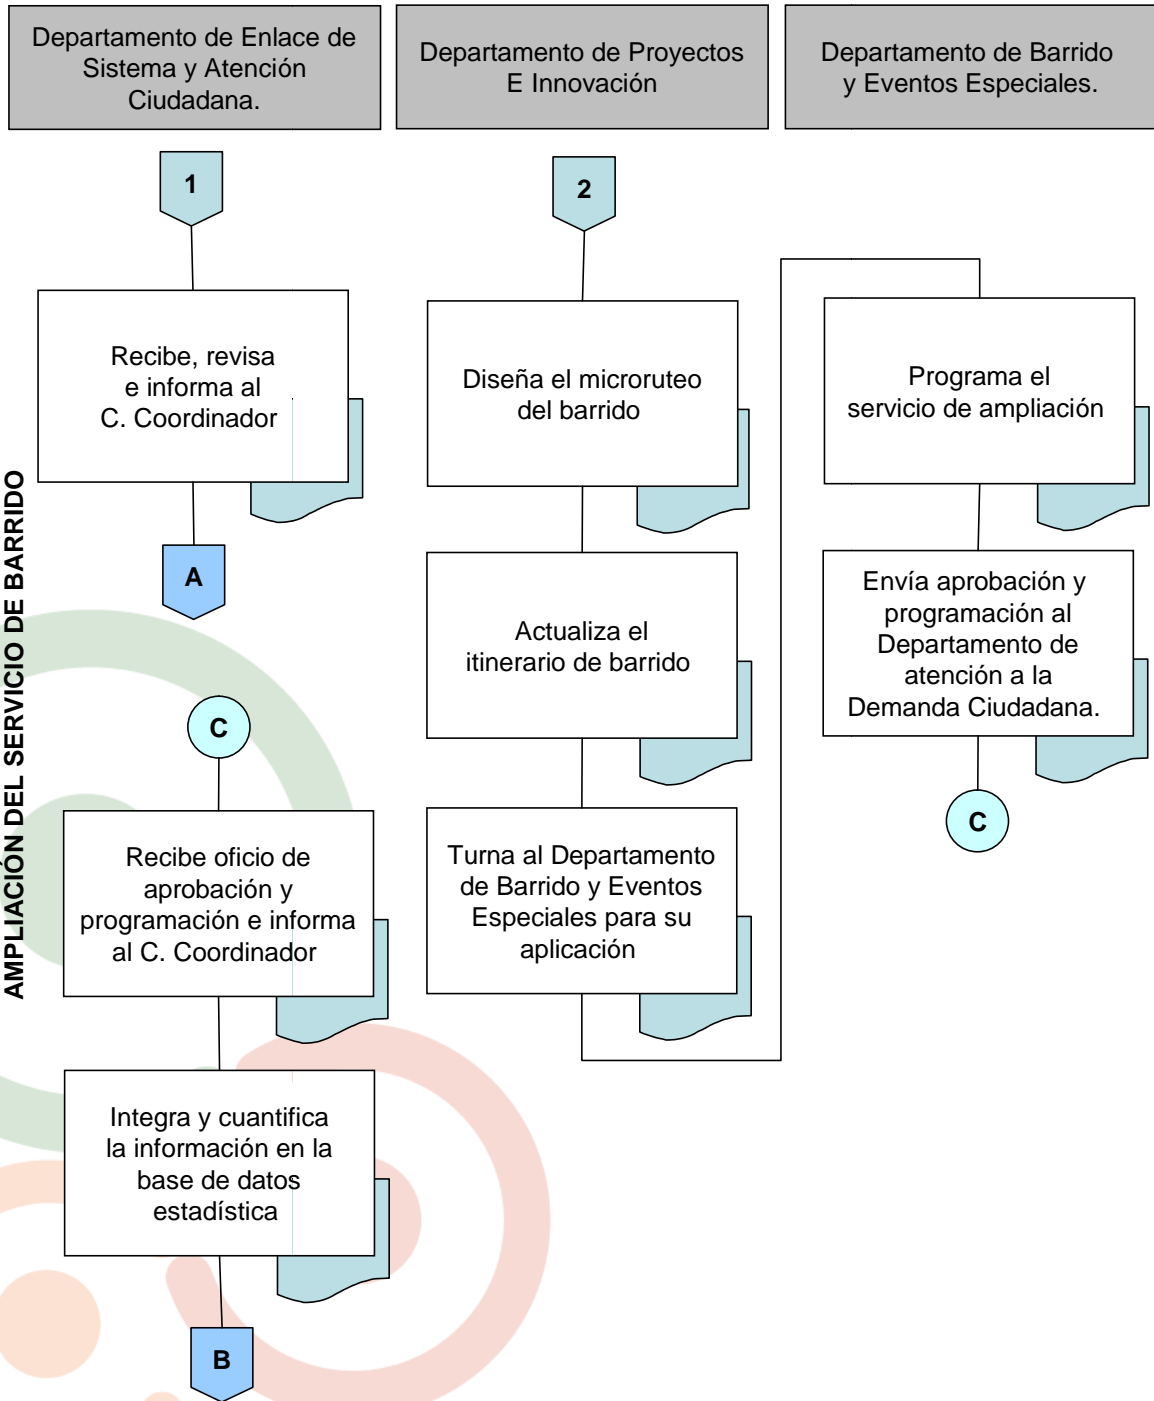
AMPLIACIÓN DEL SERVICIO DE BARRIDO

Departamento de Enlace de Sistema y Atención Ciudadana.

Departamento de Proyectos E Innovación

Departamento de Barrido y Eventos Especiales.

1

Recibe, revisa e informa al C. Coordinador

A

C

Recibe oficio de aprobación y programación e informa al C. Coordinador

Integra y cuantifica la información en la base de datos estadística

B

2

Diseña el microruteo del barrido

Actualiza el itinerario de barrido

Turna al Departamento de Barrido y Eventos Especiales para su aplicación

Programa el servicio de ampliación

Envía aprobación y programación al Departamento de atención a la Demanda Ciudadana.

C